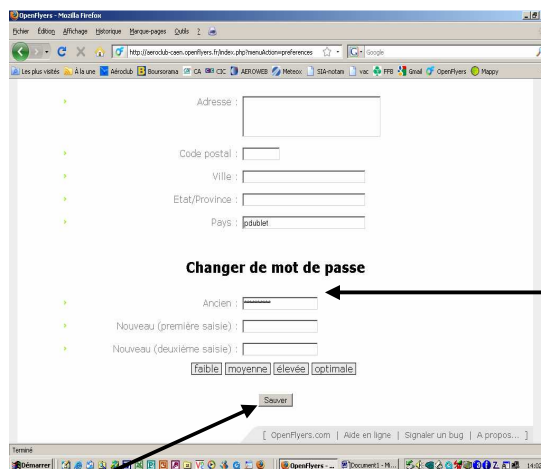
OpenFlyers - Mozilla Firefox

Fichier Édition Affichage Historique Marque-pages Outils ?

http://aeroclub-caen.openflyers.fr/index.php?menuAction=preferences

Google

Les plus visités À la une Aéroclub Boursorama CA CIC AEROWEB Meteox SIA-notam vac FFB Gmail OpenFlyers Mappy

Adresse :

Code postal :

Ville :

Etat/Province :

Pays : pdublet

Changer de mot de passe

Ancien : ••••••••

Nouveau (première saisie) :

Nouveau (deuxième saisie) :

faible moyenne élevée optimale

Sauver

[ OpenFlyers.com | Aide en ligne | Signaler un bug | A propos... ]

Terminé

Démarrer

OpenFlyers - ...

Document1 - Mi...

14:02